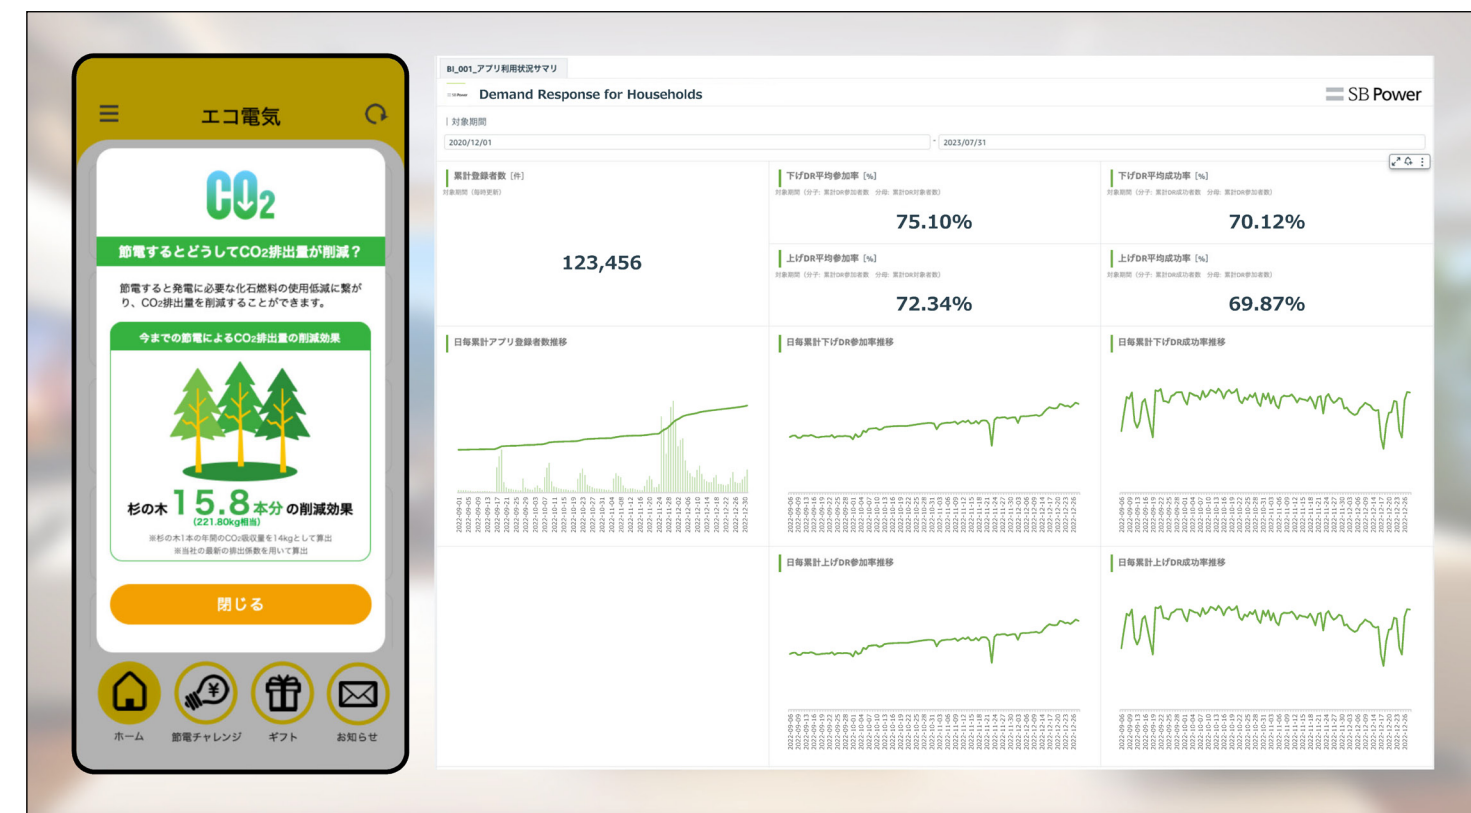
エコ電気

$CO_2$

節電するとどうして$CO_2$排出量が削減？

節電すると発電に必要な化石燃料の使用低減に繋がり、$CO_2$排出量を削減することができます。

今までの節電による$CO_2$排出量の削減効果

杉の木 15.8本分 の削減効果
(221.80kg相当)

※杉の木1本の年間の$CO_2$吸収量を14kgとして算出
※当社の最新の排出係数を用いて算出

閉じる

ホーム 節電チャレンジ ギフト お知らせ

BI_001_アプリ利用状況サマリ

Demand Response for Households

SB Power

対象期間

2020/12/01 - 2023/07/31

累計登録者数 [件]
対象期間（毎時更新）

123,456

下げDR平均参加率 [%]
対象期間（分子: 累計DR参加者数 分母: 累計DR対象者数）

75.10%

下げDR平均成功率 [%]
対象期間（分子: 累計DR成功者数 分母: 累計DR参加者数）

70.12%

上げDR平均参加率 [%]
対象期間（分子: 累計DR参加者数 分母: 累計DR対象者数）

72.34%

上げDR平均成功率 [%]
対象期間（分子: 累計DR成功者数 分母: 累計DR参加者数）

69.87%

日毎累計アプリ登録者数推移

日毎累計下げDR参加率推移

日毎累計下げDR成功率推移

日毎累計上げDR参加率推移

日毎累計上げDR成功率推移